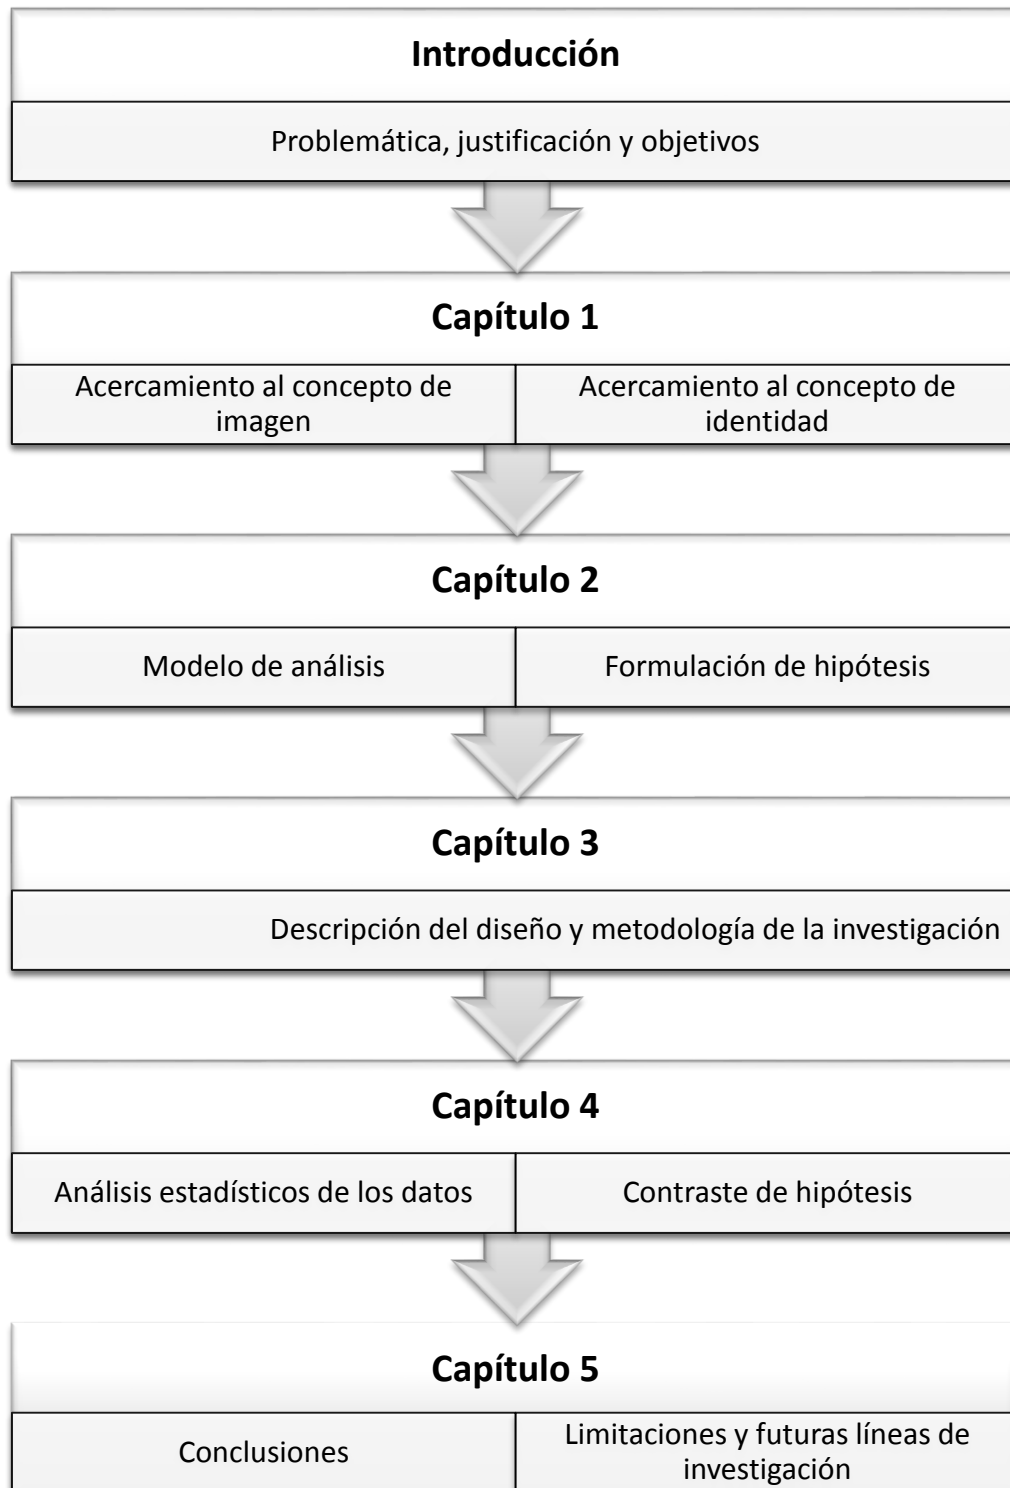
Introducción

Problemática, justificación y objetivos

Capítulo 1

Acercamiento al concepto de imagen

Acercamiento al concepto de identidad

Capítulo 2

Modelo de análisis

Formulación de hipótesis

Capítulo 3

Descripción del diseño y metodología de la investigación

Capítulo 4

Análisis estadísticos de los datos

Contraste de hipótesis

Capítulo 5

Conclusiones

Limitaciones y futuras líneas de investigación